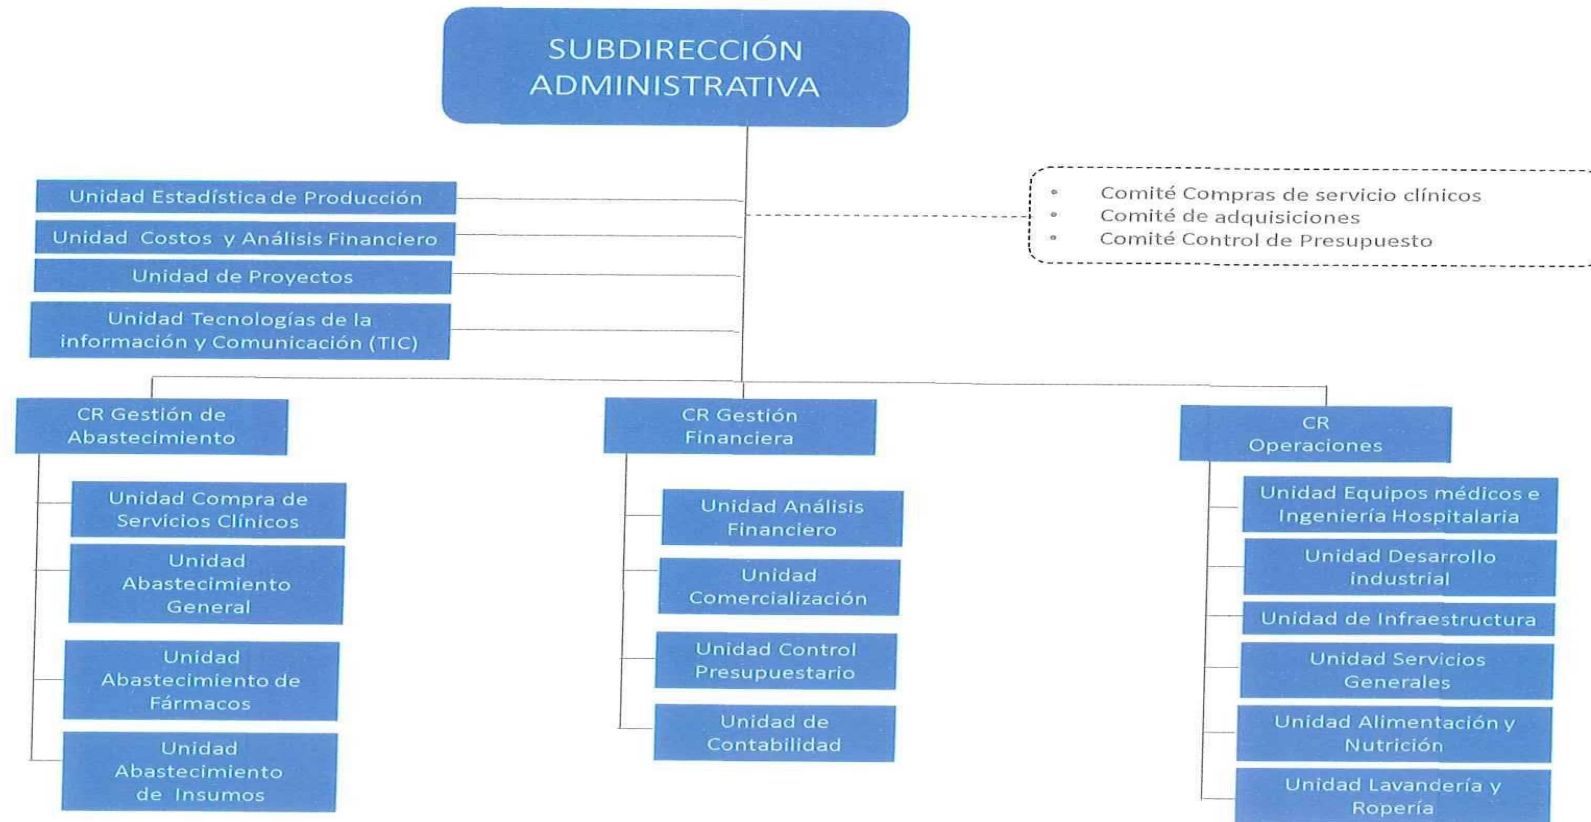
SUBDIRECCIÓN ADMINISTRATIVA

Unidad Estadística de Producción

Unidad Costos y Análisis Financiero

Unidad de Proyectos

Unidad Tecnologías de la información y Comunicación (TIC)

- Comité Compras de servicio clínicos
- Comité de adquisiciones
- Comité Control de Presupuesto

CR Gestión de Abastecimiento

Unidad Compra de Servicios Clínicos

Unidad Abastecimiento General

Unidad Abastecimiento de Fármacos

Unidad Abastecimiento de Insumos

CR Gestión Financiera

Unidad Análisis Financiero

Unidad Comercialización

Unidad Control Presupuestario

Unidad de Contabilidad

CR Operaciones

Unidad Equipos médicos e Ingeniería Hospitalaria

Unidad Desarrollo industrial

Unidad de Infraestructura

Unidad Servicios Generales

Unidad Alimentación y Nutrición

Unidad Lavandería y Ropería